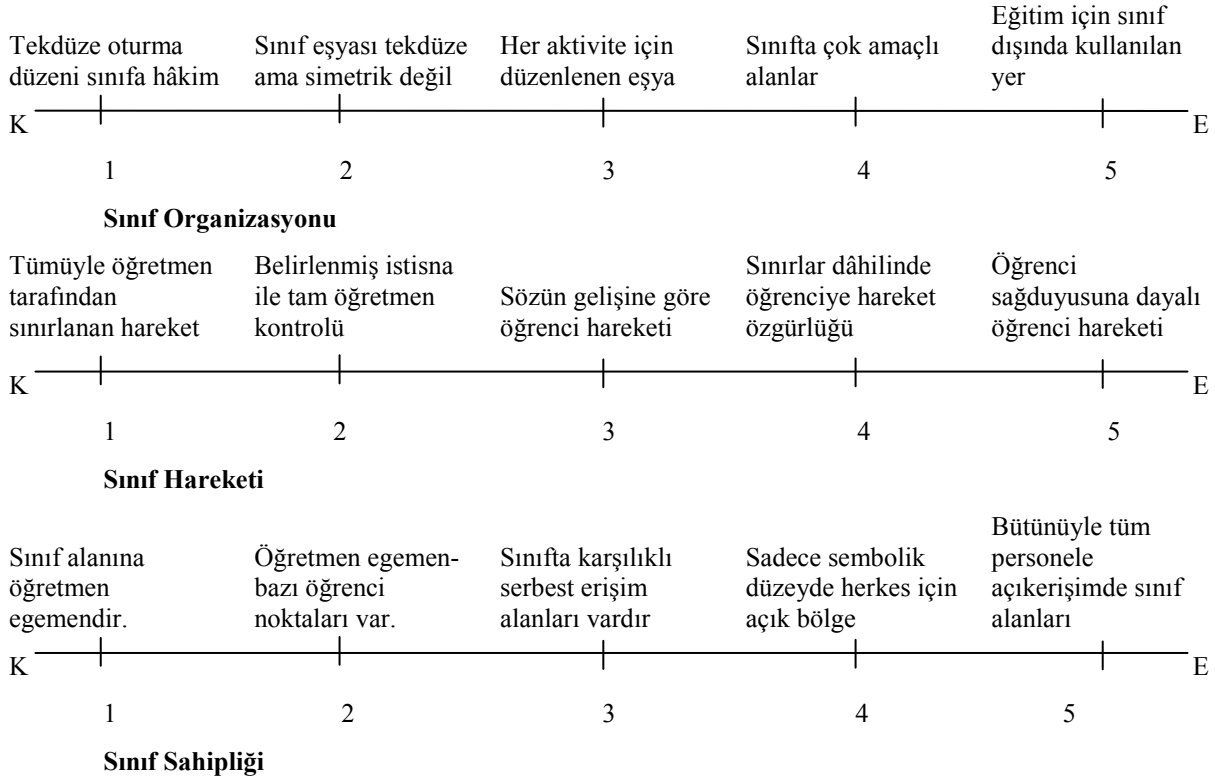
Tekdüze oturma düzeni sınıfa hâkim

Sınıf eşyası tekdüze ama simetrik değil

Her aktivite için düzenlenen eşya

Sınıfta çok amaçlı alanlar

Eğitim için sınıf dışında kullanılan yer

K E

1 2 3 4 5

**Sınıf Organizasyonu**

Tümüyle öğretmen tarafından sınırlanan hareket

Belirlenmiş istisna ile tam öğretmen kontrolü

Sözün gelişine göre öğrenci hareketi

Sınırlar dâhilinde öğrenciye hareket özgürlüğü

Öğrenci sağduyusuna dayalı öğrenci hareketi

K E

1 2 3 4 5

**Sınıf Hareketi**

Sınıf alanına öğretmen egemendir.

Öğretmen egemen-bazı öğrenci noktaları var.

Sınıfta karşılıklı serbest erişim alanları vardır

Sadece sembolik düzeyde herkes için açık bölge

Bütünüyle tüm personele açıkerişimde sınıf alanları

K E

1 2 3 4 5

**Sınıf Sahipliği**